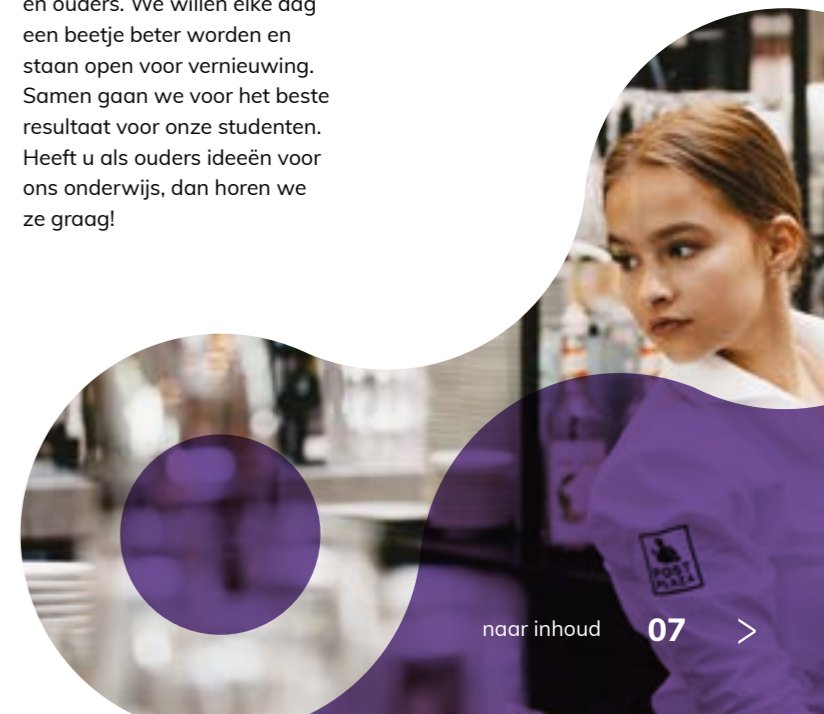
en ouders. We willen elke dag een beetje beter worden en staan open voor vernieuwing. Samen gaan we voor het beste resultaat voor onze studenten. Heeft u als ouders ideeën voor ons onderwijs, dan horen we ze graag!

POST PLAZA

naar inhoud 07 >